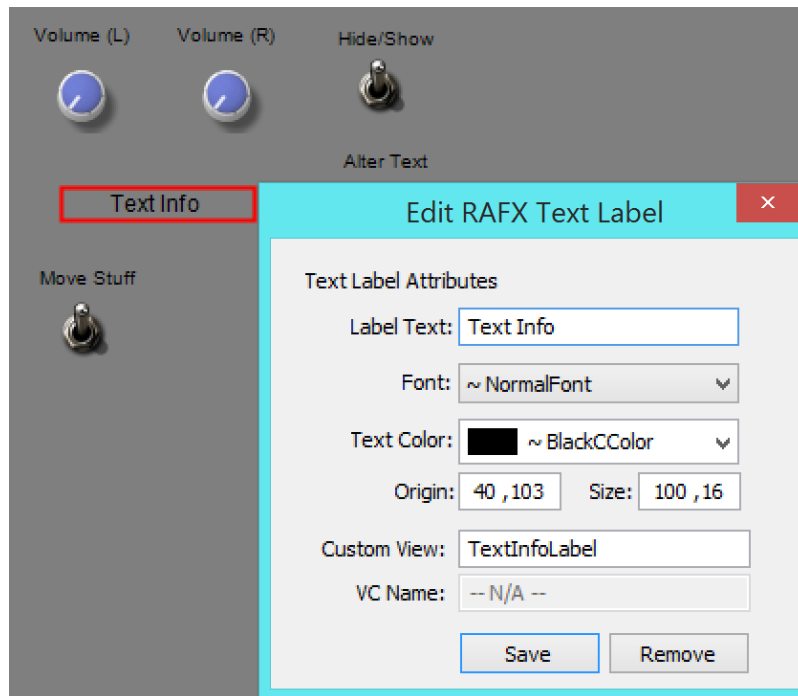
Volume (L)
Volume (R)
Hide/Show
Alter Text
Text Info
Move Stuff

Edit RAFX Text Label
×
Text Label Attributes
Label Text: Text Info
Font: ~ NormalFont
Text Color: ~ BlackCColor
Origin: 40 ,103
Size: 100 ,16
Custom View: TextInfoLabel
VC Name: -- N/A --
Save
Remove